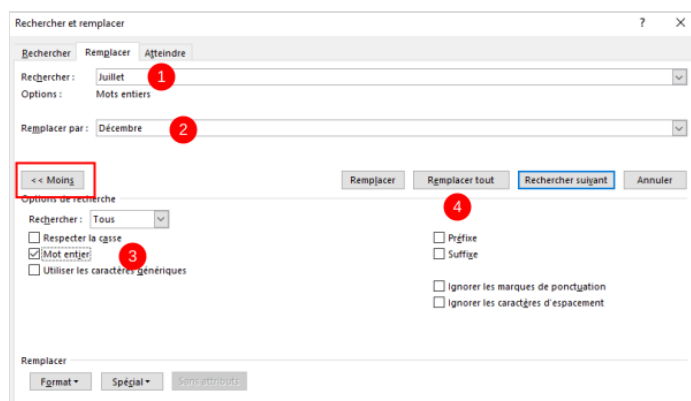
Rechercher et remplacer

?
×

Rechercher
Remplacer
Atteindre

Rechercher : Juillet
1
Options : Mots entiers

Remplacer par : Décembre
2

<< Moins
Remplacer
Remplacer tout
Rechercher suivant
Annuler

Options de recherche
4

Rechercher : Tous

Respecter la casse
Préfixe
Mot entier
3
Suffixe
Utiliser les caractères génériques

Ignorer les marques de ponctuation
Ignorer les caractères d'espacement

Remplacer

Format ▾
Spécial ▾
Sans attributs